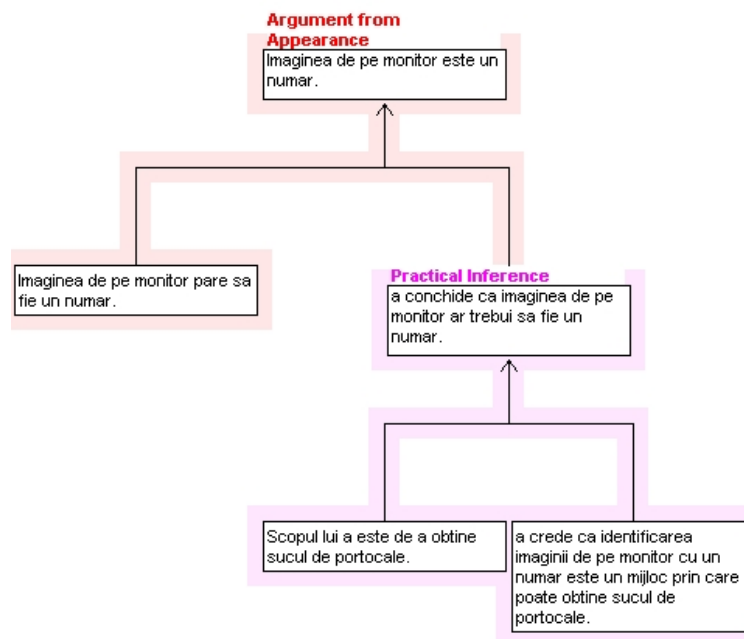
Argument from Appearance
Imaginea de pe monitor este un numar.

Imaginea de pe monitor pare sa fie un numar.

Practical Inference
a conchide ca imaginea de pe monitor ar trebui sa fie un numar.

Scopul lui a este de a obtine sucul de portocale.

a crede ca identificarea imaginii de pe monitor cu un numar este un mijloc prin care poate obtine sucul de portocale.